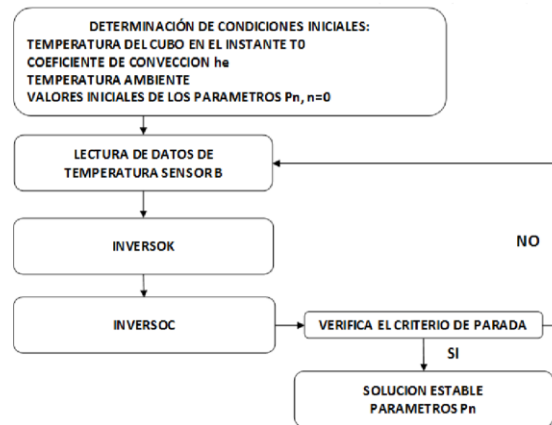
DETERMINACIÓN DE CONDICIONES INICIALES:
TEMPERATURA DEL CUBO EN EL INSTANTE T0
COEFICIENTE DE CONVECCION he
TEMPERATURA AMBIENTE
VALORES INICIALES DE LOS PARAMETROS Pn, n=0

LECTURA DE DATOS DE TEMPERATURA SENSOR B

INVERSOK

NO

INVERSOC

VERIFICA EL CRITERIO DE PARADA

SI

SOLUCION ESTABLE PARAMETROS Pn